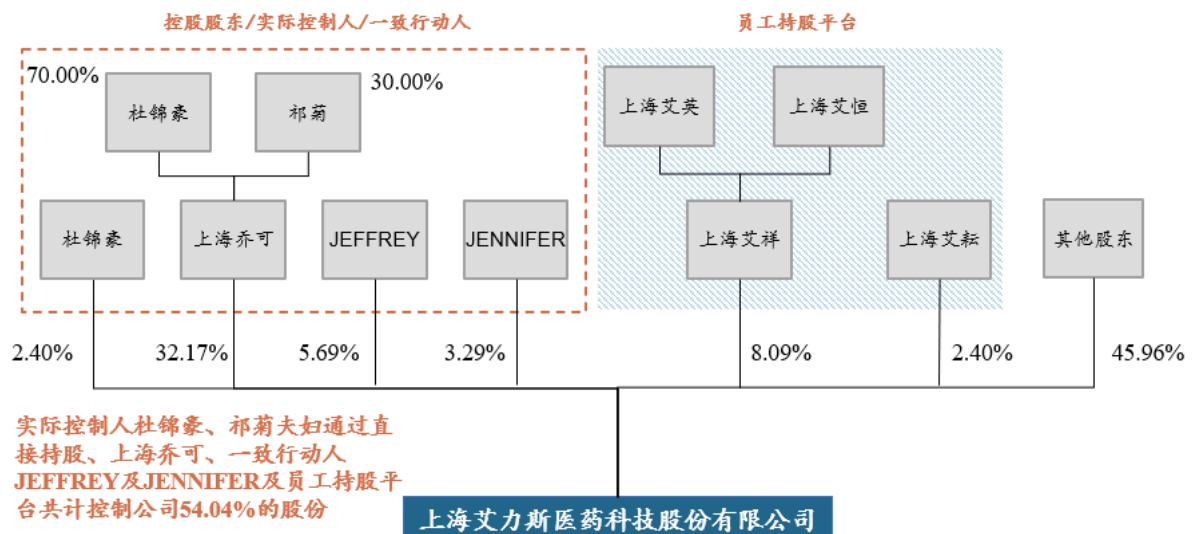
控股股东/实际控制人/一致行动人

员工持股平台

70.00%

30.00%

杜锦豪

祁菊

上海艾英

上海艾恒

杜锦豪

上海乔可

JEFFREY

JENNIFER

上海艾祥

上海艾耘

其他股东

2.40%

32.17%

5.69%

3.29%

8.09%

2.40%

45.96%

实际控制人杜锦豪、祁菊夫妇通过直接持股、上海乔可、一致行动人JEFFREY及JENNIFER及员工持股平台共计控制公司54.04%的股份

上海艾力斯医药科技股份有限公司